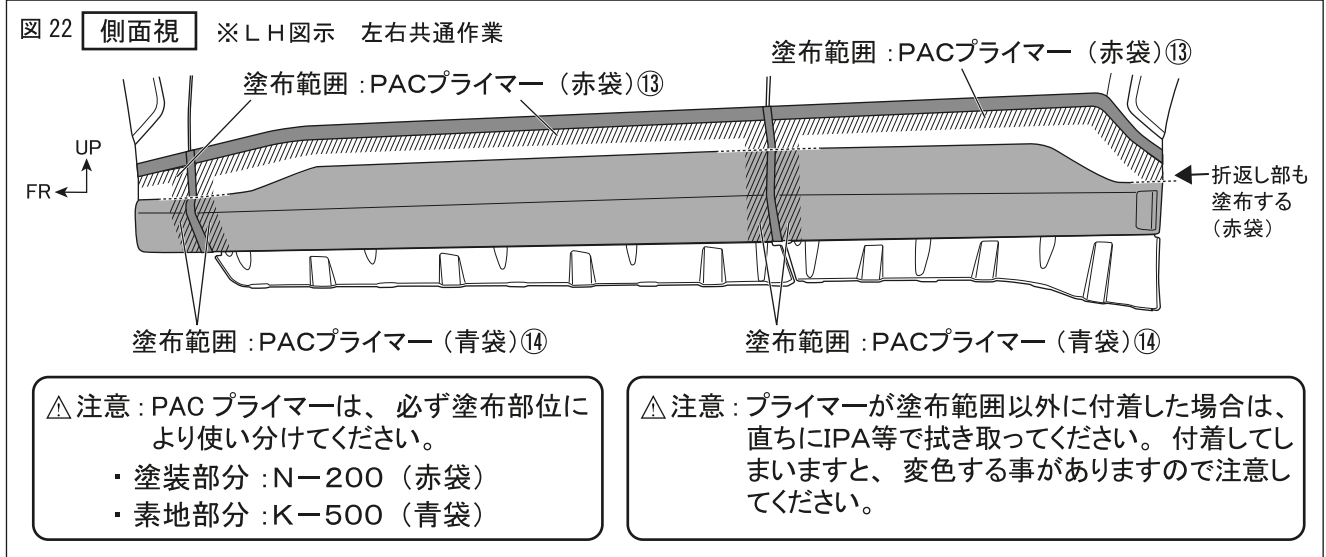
図 22 側面視 ※ＬＨ図示　左右共通作業

塗布範囲：PACプライマー（赤袋）⑬

塗布範囲：PACプライマー（赤袋）⑬

UP

FR

折返し部も塗布する（赤袋）

塗布範囲：PACプライマー（青袋）⑭

塗布範囲：PACプライマー（青袋）⑭

⚠注意：PAC プライマーは、必ず塗布部位により使い分けてください。
・塗装部分：N－200（赤袋）
・素地部分：K－500（青袋）

⚠注意：プライマーが塗布範囲以外に付着した場合は、直ちにIPA等で拭き取ってください。付着してしまいますと、変色する事がありますので注意してください。